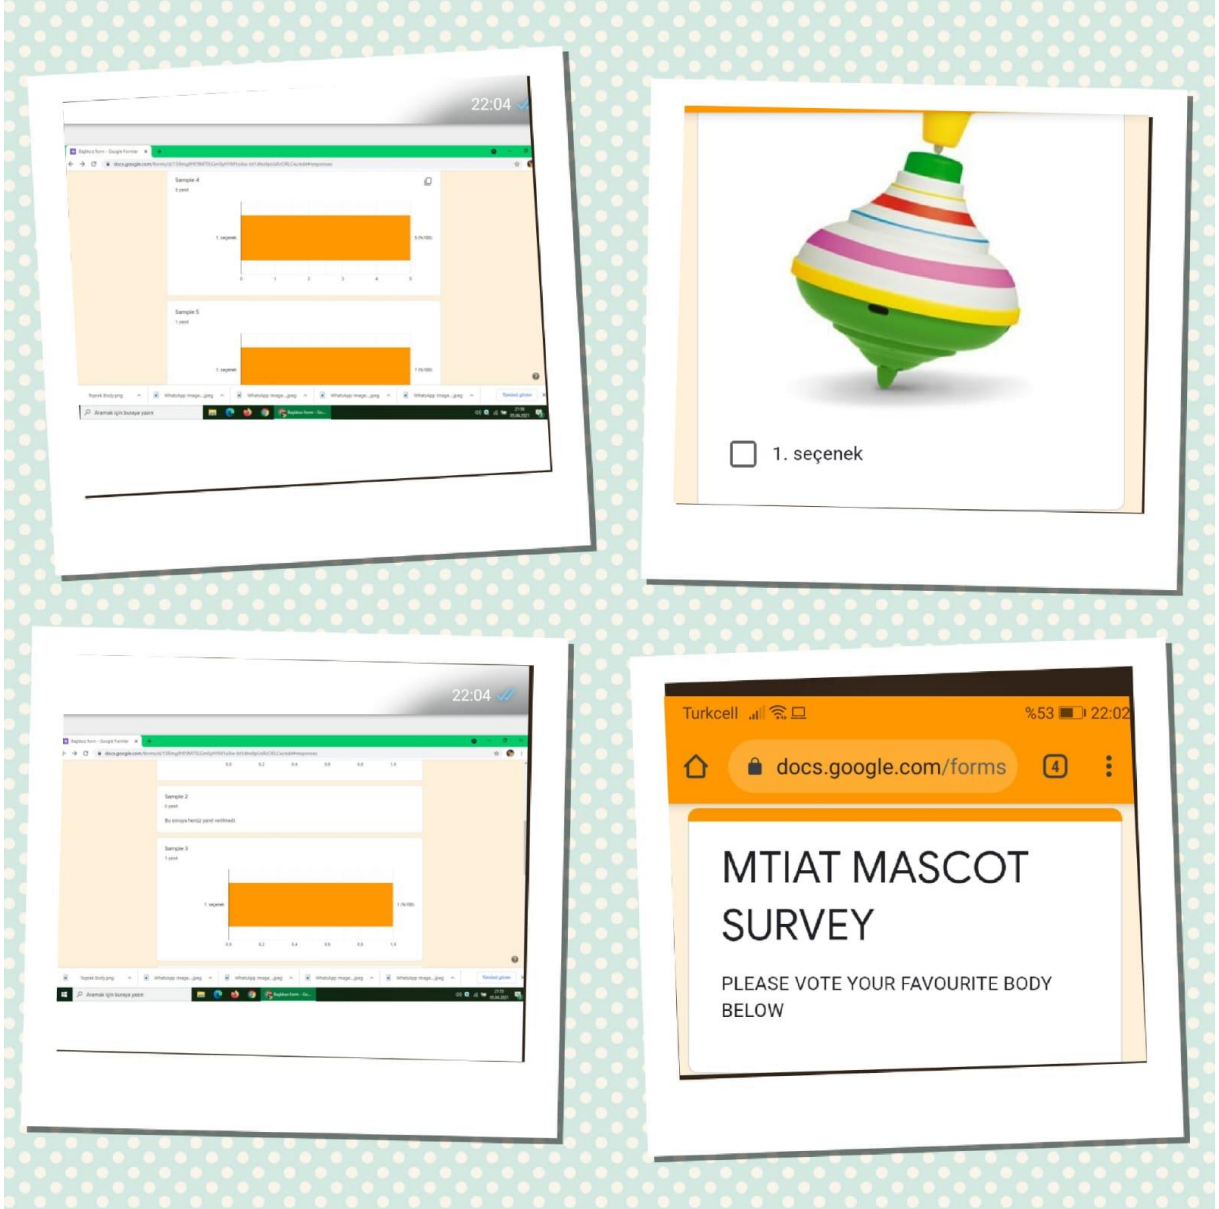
22:04

Başlıksız form - Google Formlar

docs.google.com/forms

Sample 4

5 yanıt

1. seçenek

5 (%100)

0 1 2 3 4 5

Sample 5

1 yanıt

1. seçenek

1 (%100)

Aramak için buraya yazın

1. seçenek

22:04

Başlıksız form - Google Formlar

Sample 2

0 yanıt

Bu soruya henüz yanıt verilmedi.

Sample 3

1 yanıt

1. seçenek

1 (%100)

0.0 0.2 0.4 0.6 0.8 1.0

Aramak için buraya yazın

Turkcell %53 22:02

docs.google.com/forms

4

MTIAT MASCOT SURVEY

PLEASE VOTE YOUR FAVOURITE BODY BELOW